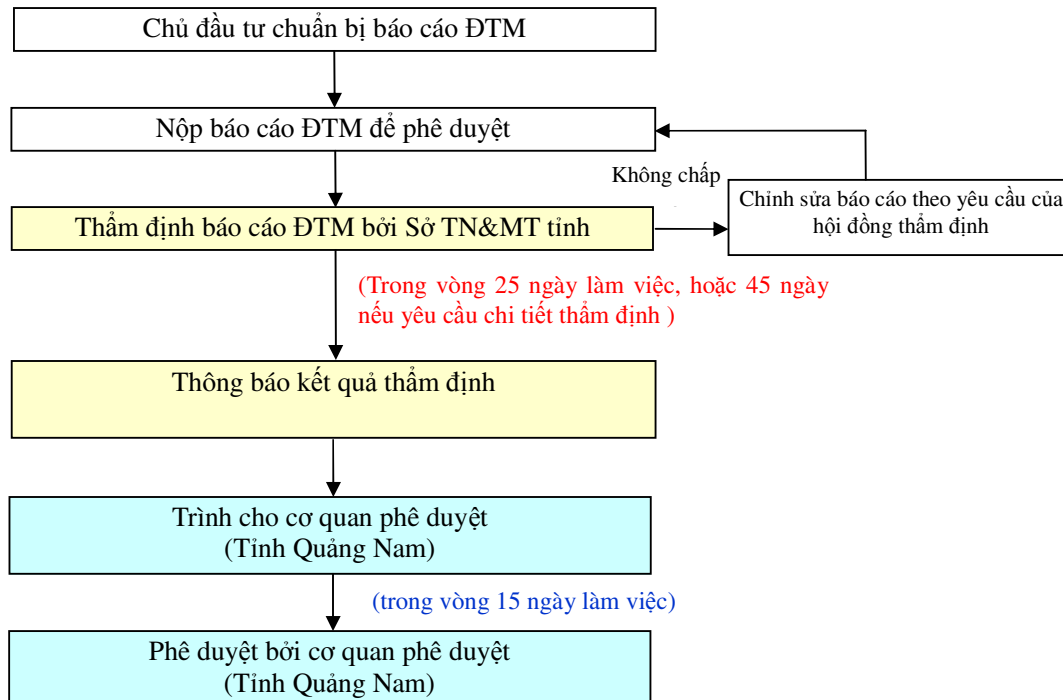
Chủ đầu tư chuẩn bị báo cáo ĐTM

Nộp báo cáo ĐTM để phê duyệt

Không chấp

Chỉnh sửa báo cáo theo yêu cầu của hội đồng thẩm định

Thẩm định báo cáo ĐTM bởi Sở TN&MT tỉnh

(Trong vòng 25 ngày làm việc, hoặc 45 ngày nếu yêu cầu chi tiết thẩm định )

Thông báo kết quả thẩm định

Trình cho cơ quan phê duyệt
(Tỉnh Quảng Nam)

(trong vòng 15 ngày làm việc)

Phê duyệt bởi cơ quan phê duyệt
(Tỉnh Quảng Nam)